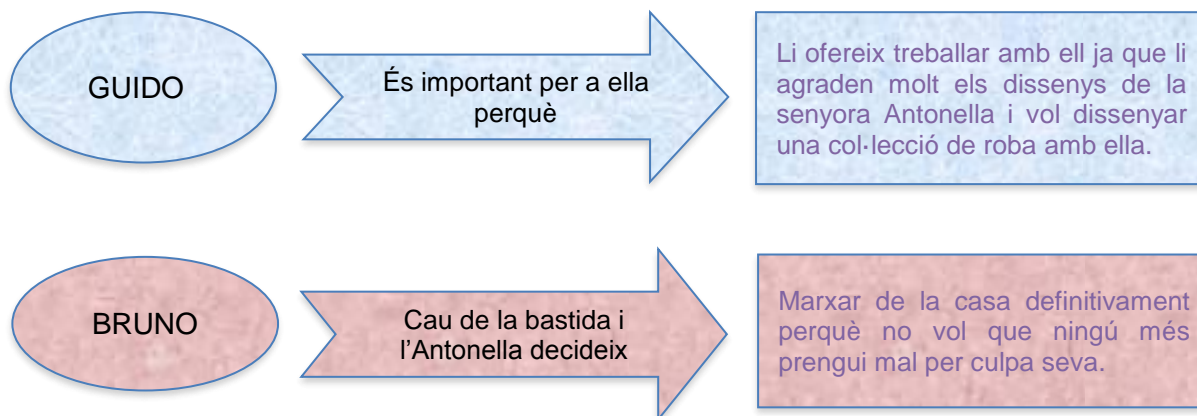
GUIDO

És important per a ella perquè

Li ofereix treballar amb ell ja que li agraden molt els dissenys de la senyora Antonella i vol dissenyar una col·lecció de roba amb ella.

BRUNO

Cau de la bastida i l'Antonella decideix

Marxar de la casa definitivament perquè no vol que ningú més prengui mal per culpa seva.